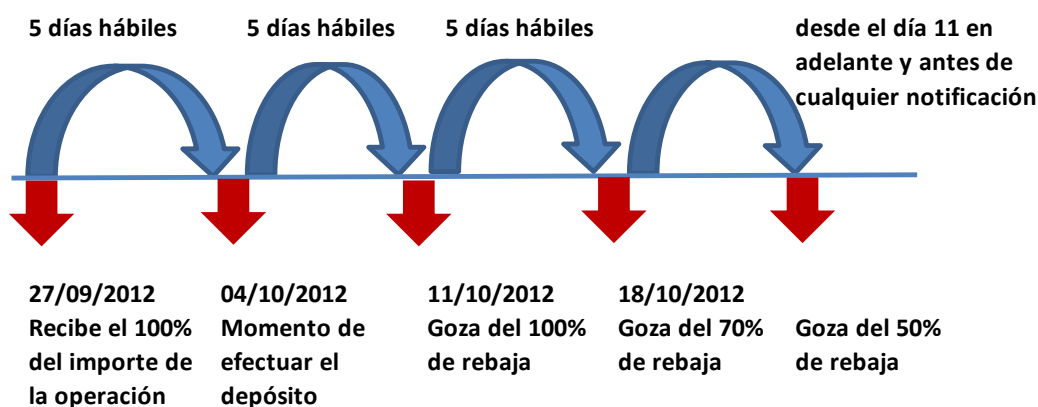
5 días hábiles

5 días hábiles

5 días hábiles

desde el día 11 en adelante y antes de cualquier notificación

27/09/2012
Recibe el 100% del importe de la operación

04/10/2012
Momento de efectuar el depósito

11/10/2012
Goza del 100% de rebaja

18/10/2012
Goza del 70% de rebaja

Goza del 50% de rebaja